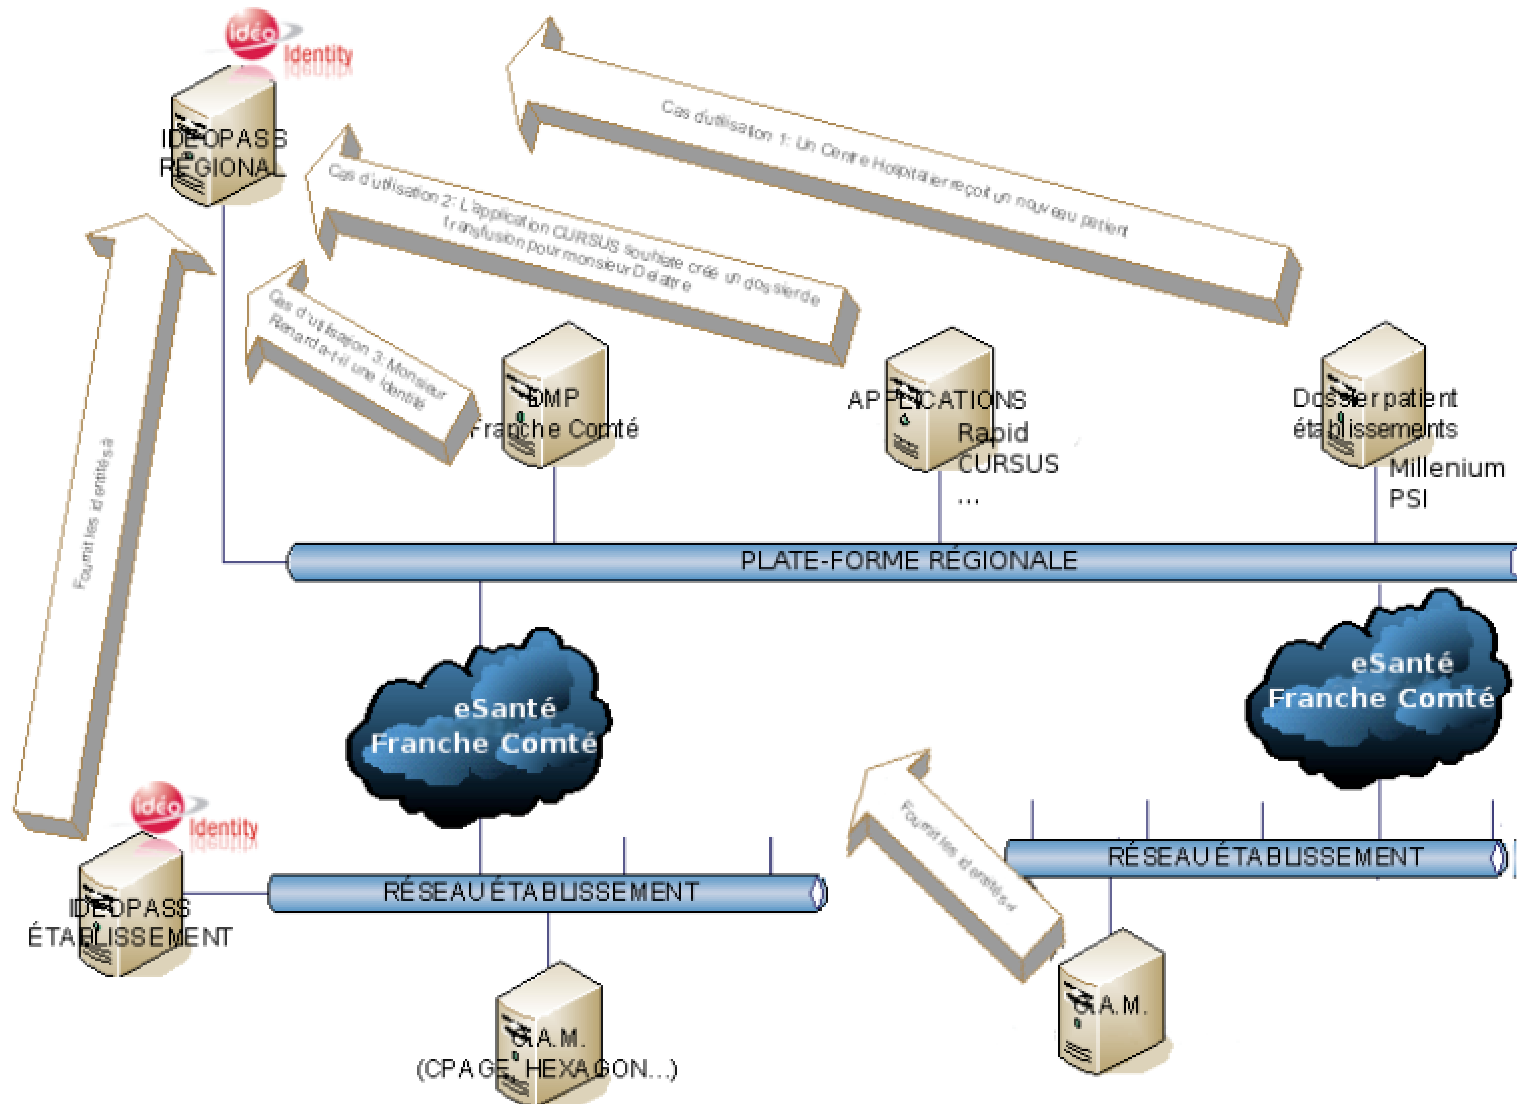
idéo Identity

IDEOPASS RÉGIONAL

Cas d'utilisation 1: Un Centre Hospitalier reçoit un nouveau patient

Cas d'utilisation 2: L'application CURSUS souhaite créé un dossier de transfusion pour monsieur Delattre

Cas d'utilisation 3: Monsieur Renard a-t-il une identité

Fournit les identités à

DMP Franche Comté

APPLICATIONS Rapid CURSUS ...

Dossier patient établissements Millenium PSI

PLATE-FORME RÉGIONALE

eSanté Franche Comté

eSanté Franche Comté

Fournit les identités à

RÉSEAU ÉTABLISSEMENT

idéo Identity

IDEOPASS ÉTABLISSEMENT

RÉSEAU ÉTABLISSEMENT

G.A.M. (CPAGE, HEXAGON...)

G.A.M.